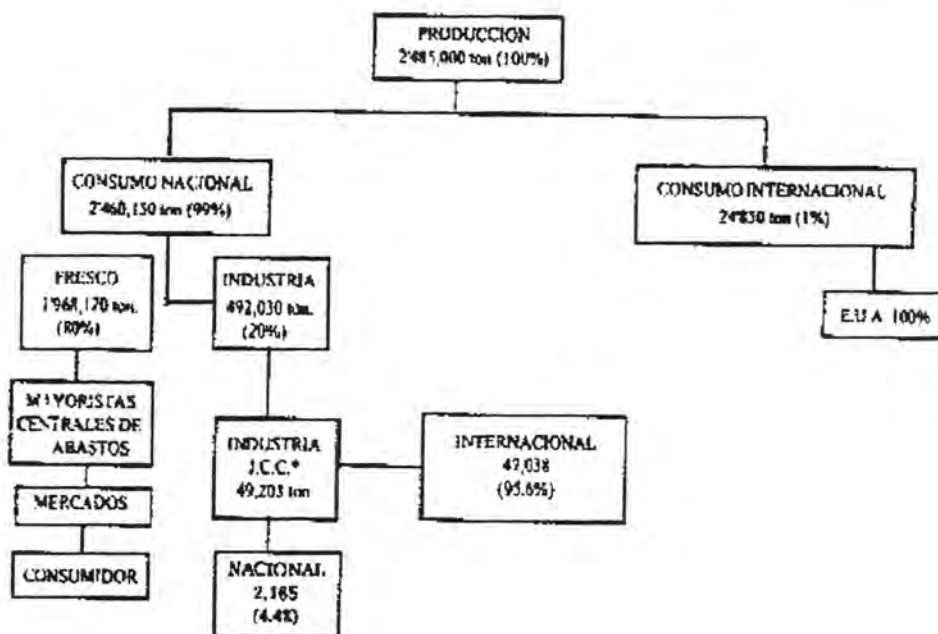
PRODUCCION
2'485,000 ton (100%)

CONSUMO NACIONAL
2'460,150 ton (99%)

CONSUMO INTERNACIONAL
24'850 ton (1%)

FRESCO
1'968,120 ton.
(80%)

INDUSTRIA
492,030 ton.
(20%)

E.U.A. 100%

MAYORISTAS
CENTRALES DE
ABASTOS

INDUSTRIA
J.C.C.*
49,203 ton

INTERNACIONAL
47,038
(95.6%)

MERCADOS

CONSUMIDOR

NACIONAL
2,165
(4.4%)